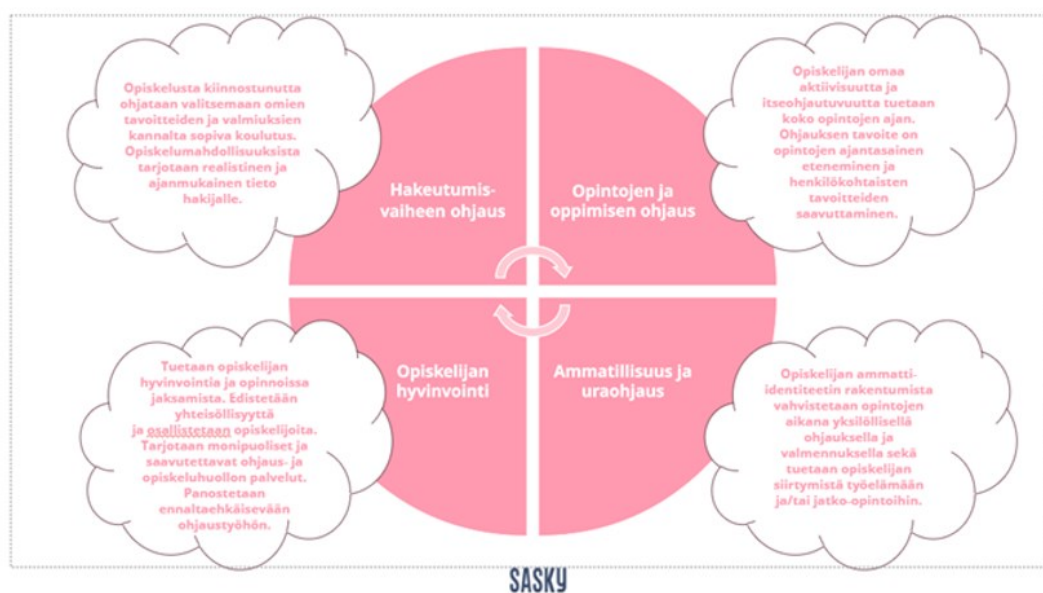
Opiskelusta kiinnostunutta ohjataan valitsemaan omien tavoitteiden ja valmiuksien kannalta sopiva koulutus. Opiskelumahdollisuuksista tarjotaan realistinen ja ajanmukainen tieto hakijalle.

Hakeutumisvaiheen ohjaus

Opintojen ja oppimisen ohjaus

Opiskelijan omaa aktiivisuutta ja itseohjautuvuutta tuetaan koko opintojen ajan. Ohjauksen tavoite on opintojen ajantasainen eteneminen ja henkilökohtaisten tavoitteiden saavuttaminen.

Opiskelijan hyvinvointi

Ammatillisuus ja uraohjaus

Tuetaan opiskelijan hyvinvointia ja opinnoissa jaksamista. Edistetään yhteisöllisyyttä ja osallistetaan opiskelijoita. Tarjotaan monipuoliset ja saavutettavat ohjaus- ja opiskeluhuollon palvelut. Panostetaan ennaltaehkäisevään ohjaustyöhön.

Opiskelijan ammatti-identiteetin rakentumista vahvistetaan opintojen aikana yksilöllisellä ohjauksella ja valmennuksella sekä tuetaan opiskelijan siirtymistä työelämään ja/tai jatko-opintoihin.

SASKY